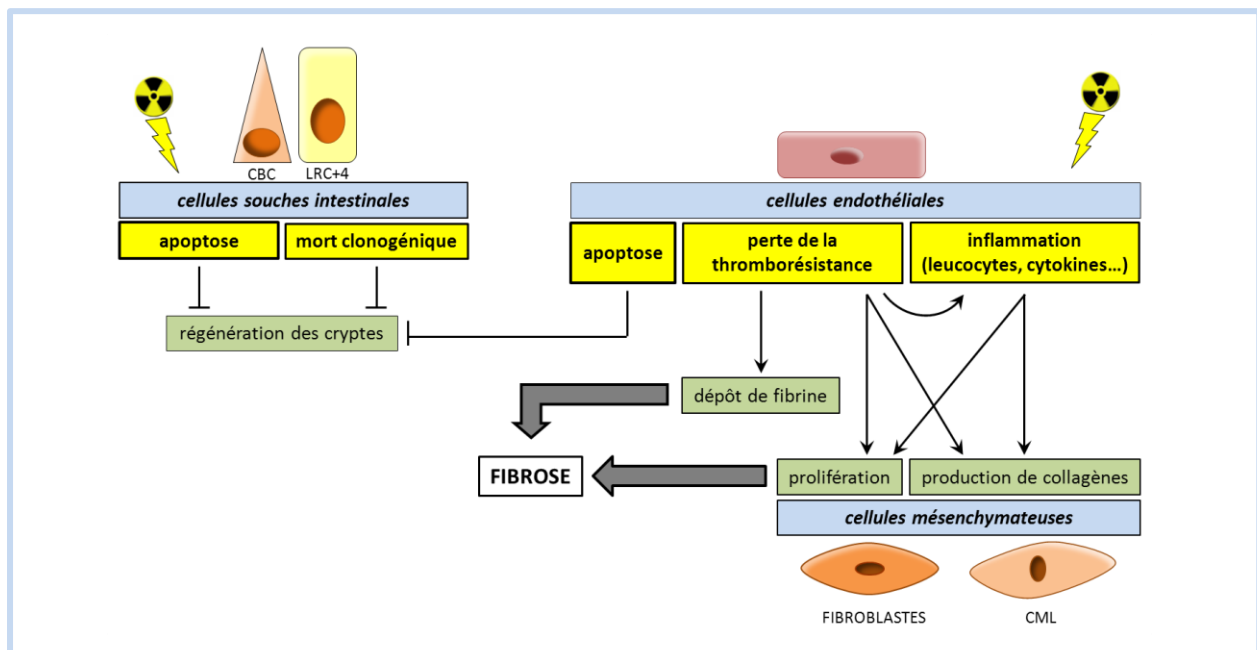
CBC
LRC+4

cellules souches intestinales

apoptose

mort clonogénique

régénération des cryptes

cellules endothéliales

apoptose

perte de la thromborésistance

inflammation (leucocytes, cytokines…)

dépôt de fibrine

FIBROSE

prolifération

production de collagènes

cellules mésenchymateuses

FIBROBLASTES

CML